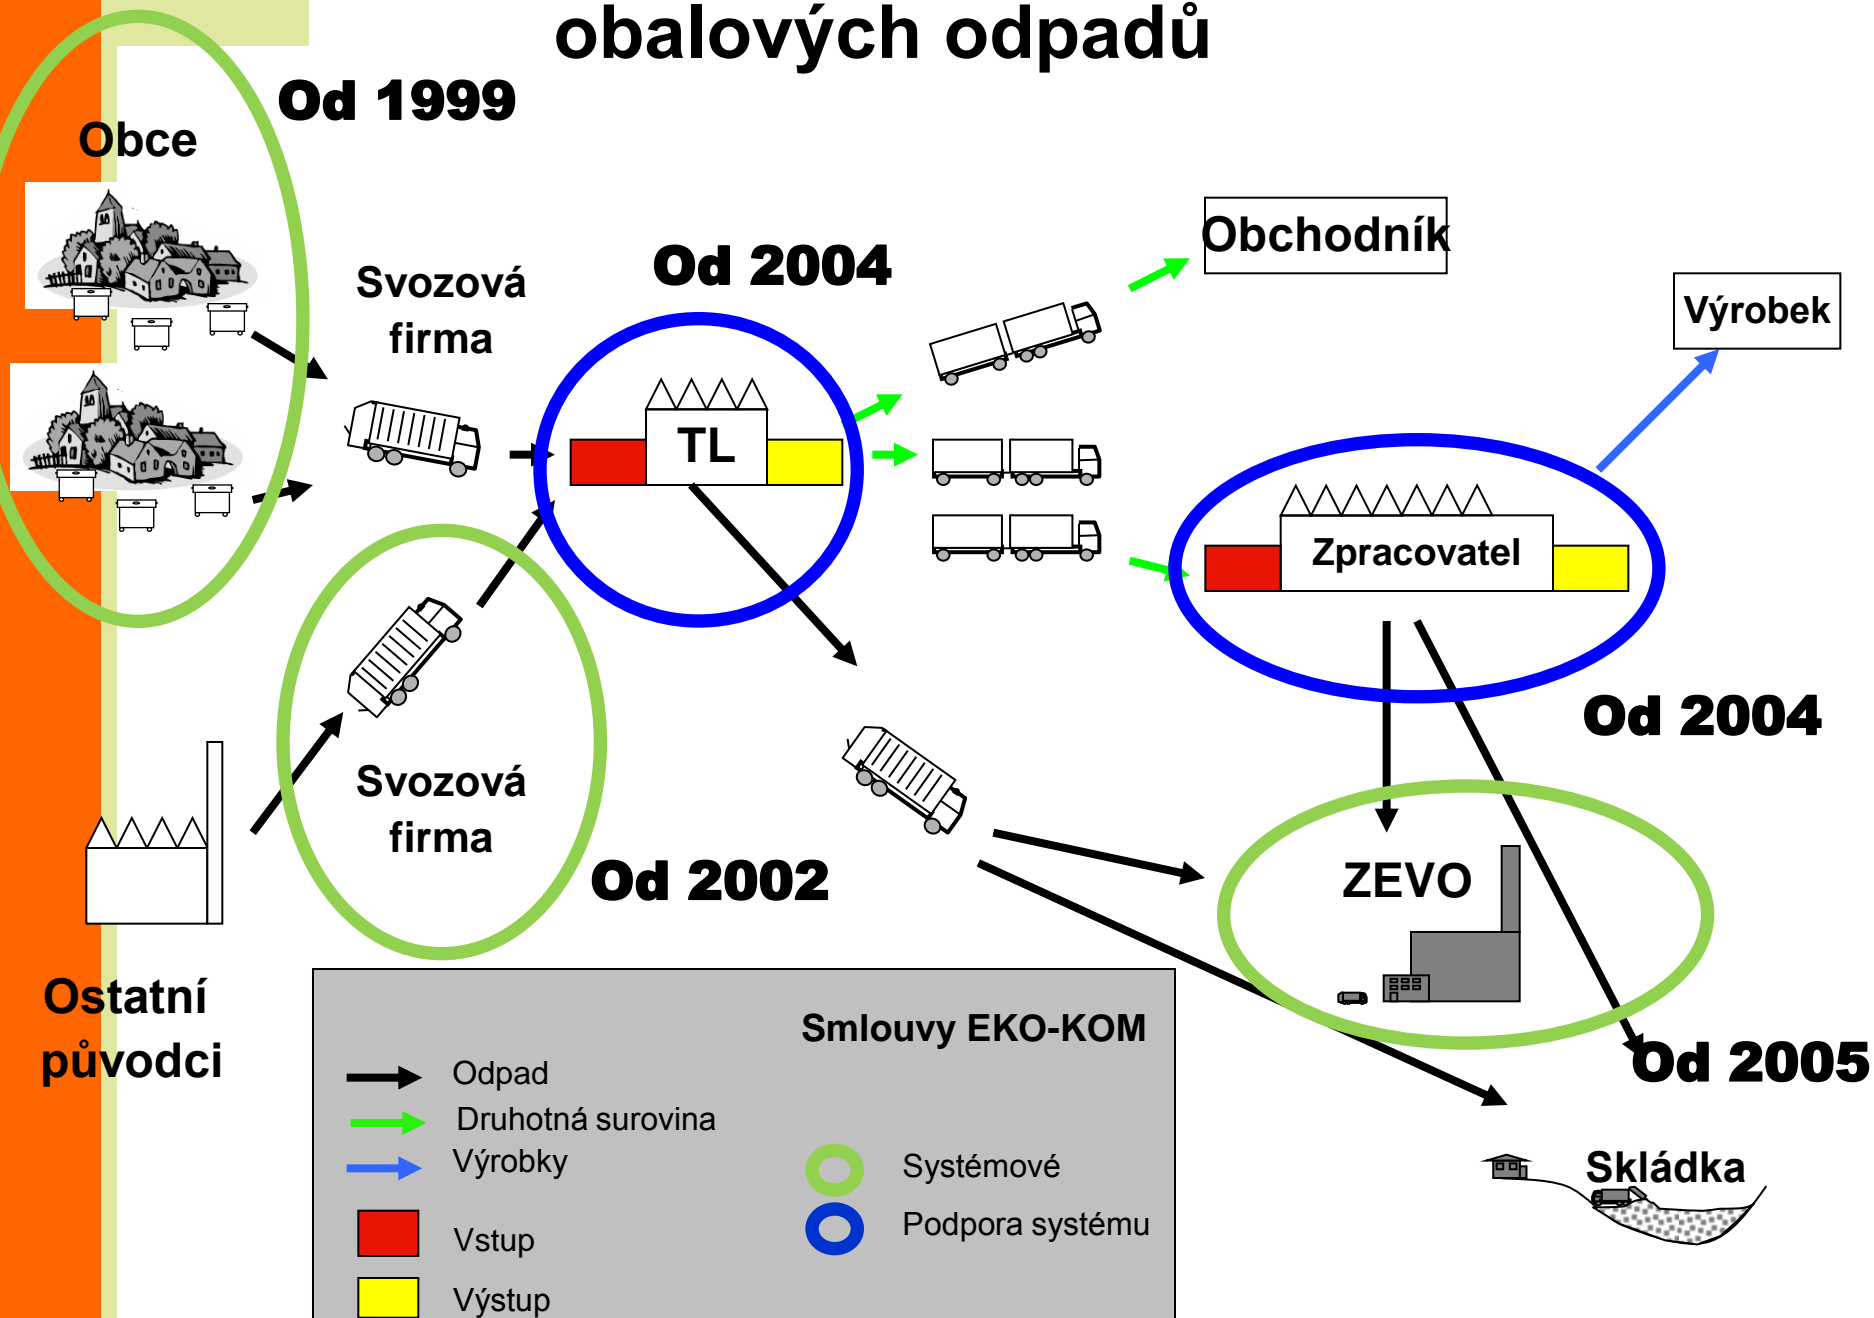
obalových odpadů

Od 1999

Obce

Svozová firma

Od 2004

Obchodník

Výrobek

TL

Zpracovatel

Od 2004

Svozová firma

Od 2002

ZEVO

Ostatní původci

Od 2005

Smlouvy EKO-KOM

Odpad
Druhotná surovina
Výrobky
Vstup
Výstup

Systémové
Podpora systému

Skládka